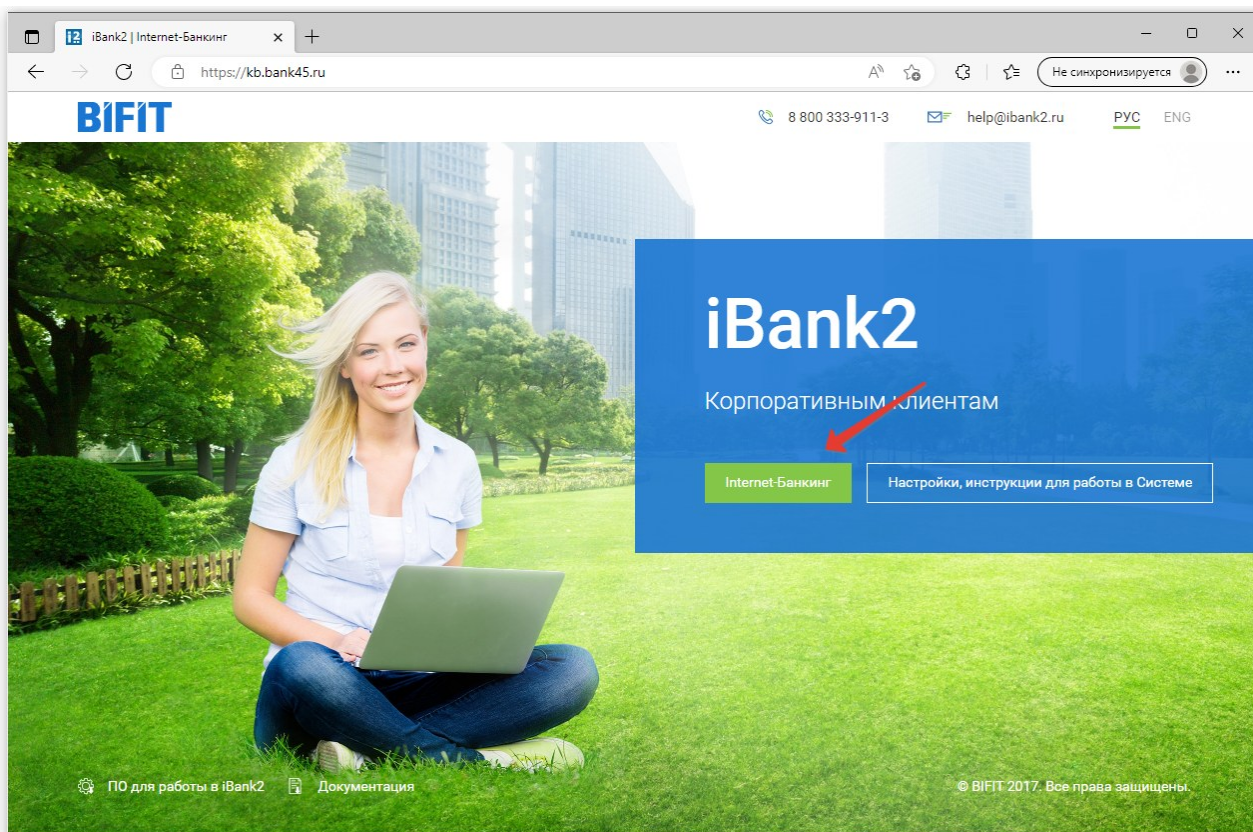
iBank2 | Internet-Банкинг

https://kb.bank45.ru

Не синхронизируется

BIFIT

8 800 333-911-3

help@ibank2.ru

РУС ENG

iBank2

Корпоративным клиентам

Internet-Банкинг

Настройки, инструкции для работы в Системе

ПО для работы в iBank2

Документация

© BIFIT 2017. Все права защищены.